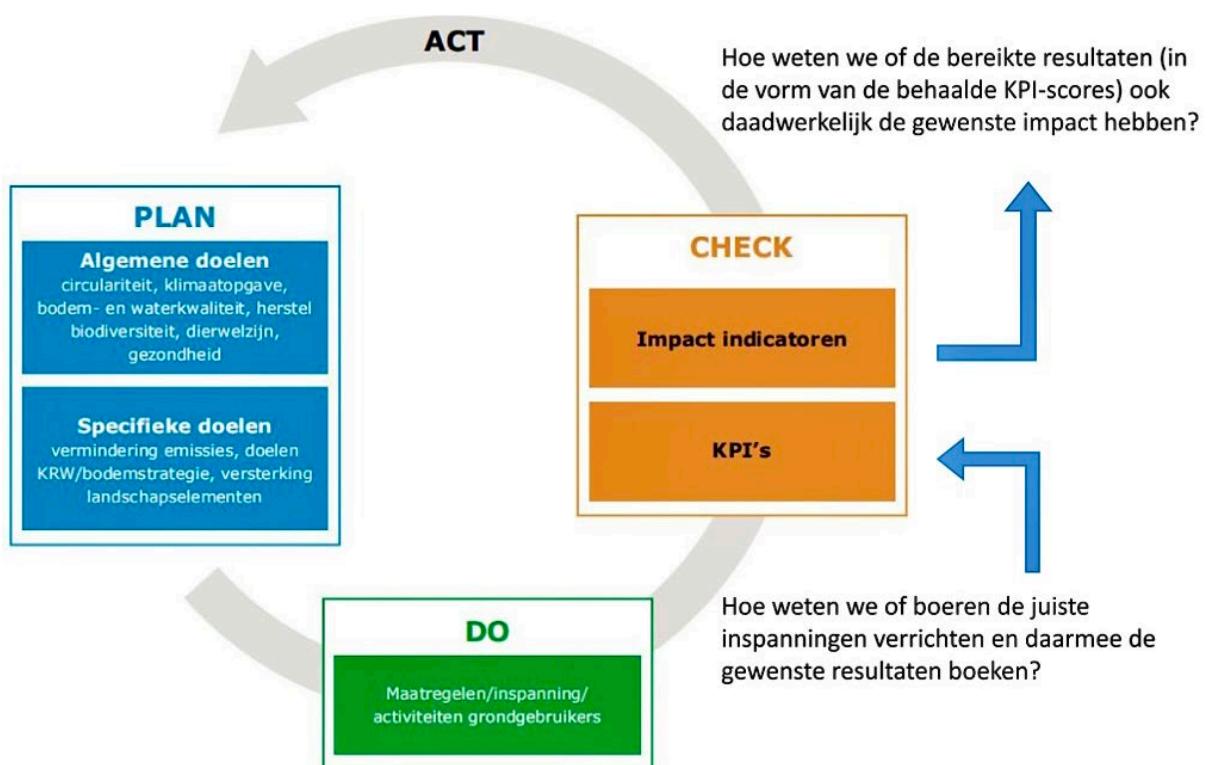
ACT

Hoe weten we of de bereikte resultaten (in de vorm van de behaalde KPI-scores) ook daadwerkelijk de gewenste impact hebben?

PLAN

Algemene doelen
circulariteit, klimaatopgave, bodem- en waterkwaliteit, herstel biodiversiteit, dierwelzijn, gezondheid

Specifieke doelen
vermindering emissies, doelen KRW/bodemstrategie, versterking landschapselementen

CHECK

Impact indicatoren

KPI's

Hoe weten we of boeren de juiste inspanningen verrichten en daarmee de gewenste resultaten boeken?

DO

Maatregelen/inspanning/ activiteiten grondgebruikers